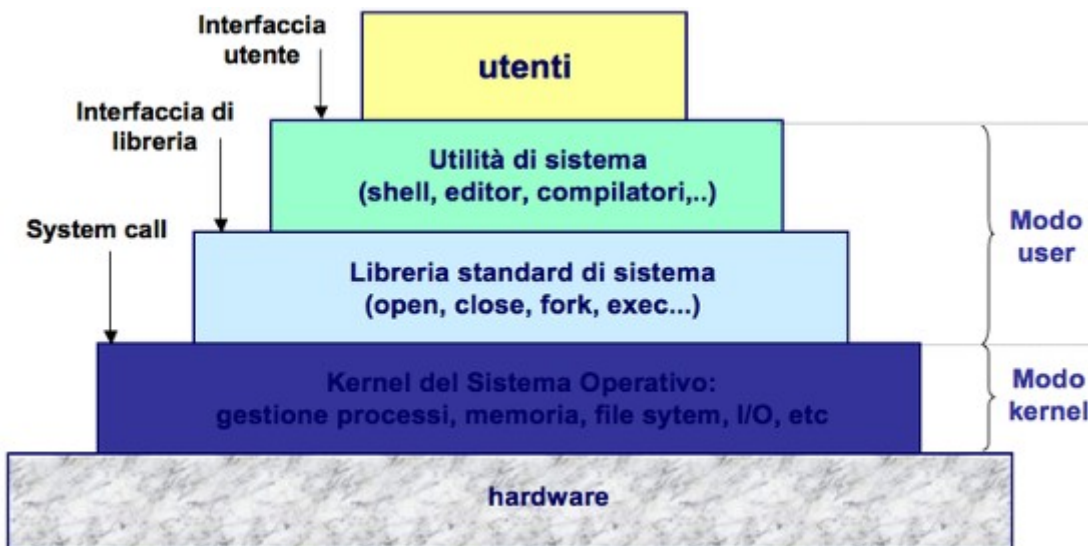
Interfaccia utente

utenti

Interfaccia di libreria

Utilità di sistema
(shell, editor, compilatori,..)

System call

Libreria standard di sistema
(open, close, fork, exec...)

Modo user

Kernel del Sistema Operativo:
gestione processi, memoria, file sytem, I/O, etc

Modo kernel

hardware